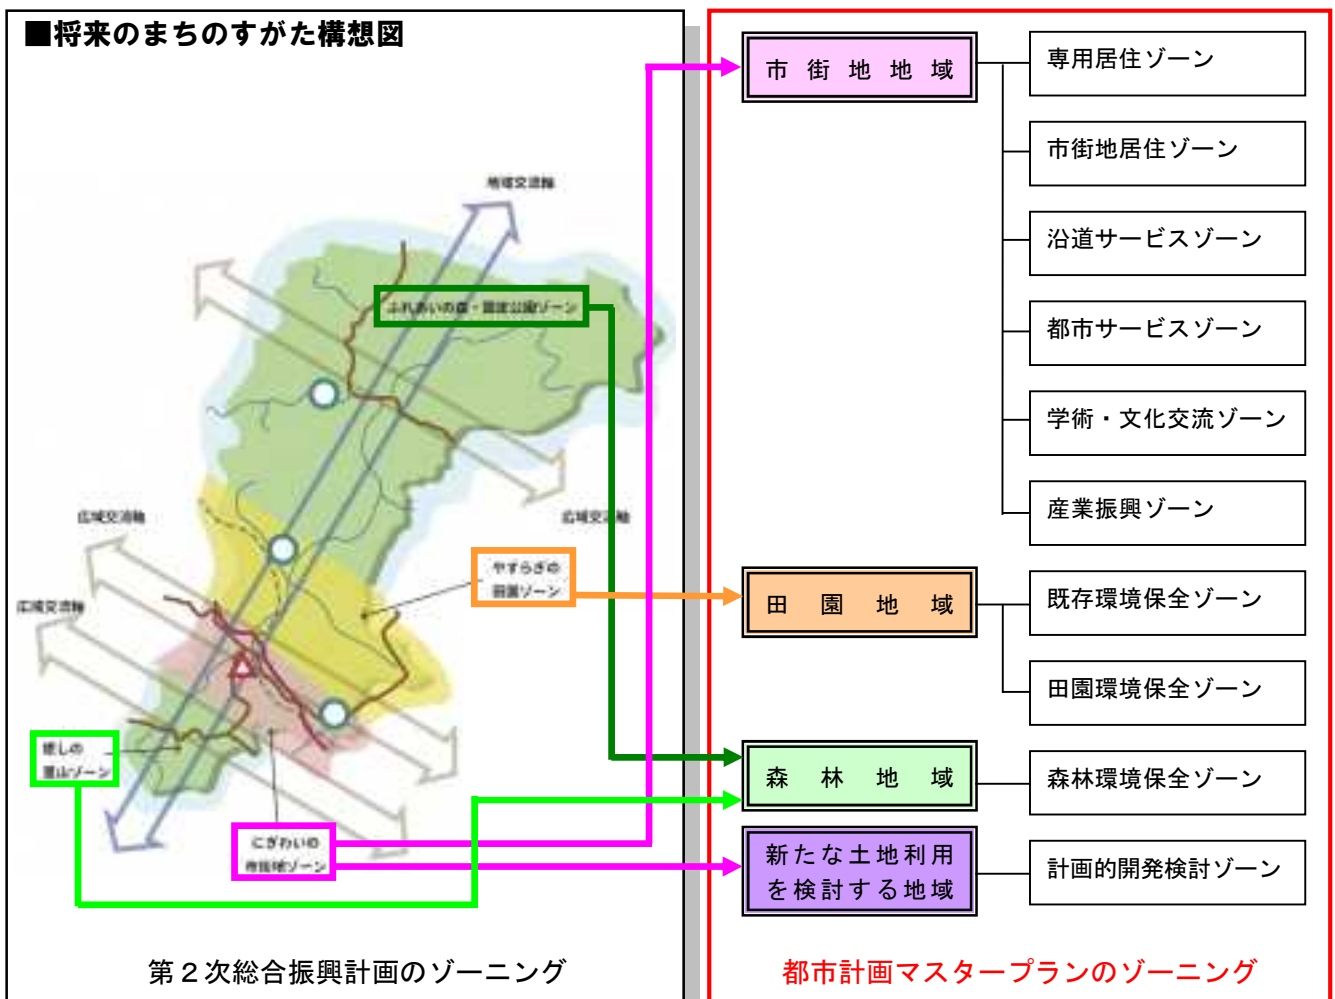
■将来のまちのすがた構想図

地域交流軸

ふれあいの森・国定公園ゾーン

広域交流軸

広域交流軸

広域交流軸

やすらぎの田園ゾーン

癒しの里山ゾーン

にぎわいの市街地ゾーン

第２次総合振興計画のゾーニング

市 街 地 地 域

専用居住ゾーン

市街地居住ゾーン

沿道サービスゾーン

都市サービスゾーン

学術・文化交流ゾーン

産業振興ゾーン

田 園 地 域

既存環境保全ゾーン

田園環境保全ゾーン

森 林 地 域

森林環境保全ゾーン

新たな土地利用を検討する地域

計画的開発検討ゾーン

都市計画マスタープランのゾーニング